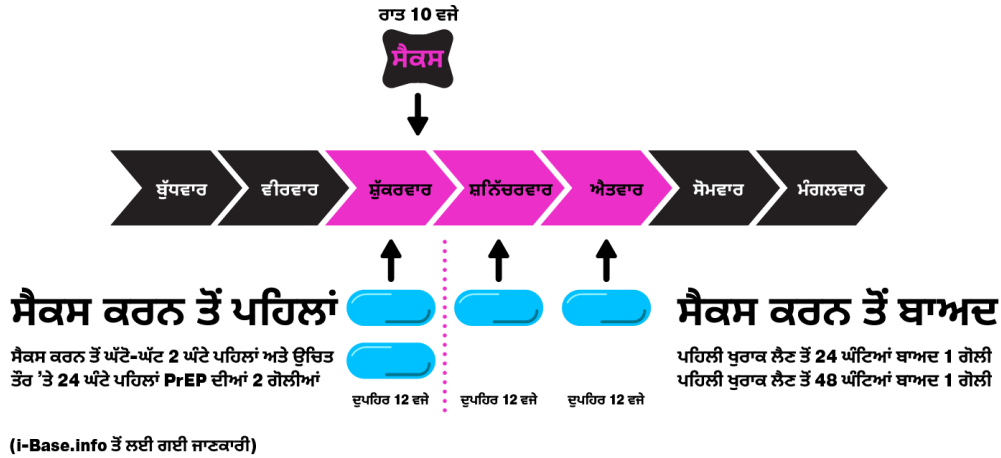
ਰਾਤ 10 ਵਜੇ

ਸੈਕਸ

ਬੁੱਧਵਾਰ

ਵੀਰਵਾਰ

ਸ਼ੁੱਕਰਵਾਰ

ਸ਼ਨਿੱਚਰਵਾਰ

ਐਤਵਾਰ

ਸੋਮਵਾਰ

ਮੰਗਲਵਾਰ

ਸੈਕਸ ਕਰਨ ਤੋਂ ਪਹਿਲਾਂ

ਸੈਕਸ ਕਰਨ ਤੋਂ ਘੱਟੋ-ਘੱਟ 2 ਘੰਟੇ ਪਹਿਲਾਂ ਅਤੇ ਉਚਿਤ ਤੌਰ 'ਤੇ 24 ਘੰਟੇ ਪਹਿਲਾਂ PrEP ਦੀਆਂ 2 ਗੋਲੀਆਂ

ਦੁਪਹਿਰ 12 ਵਜੇ

ਦੁਪਹਿਰ 12 ਵਜੇ

ਦੁਪਹਿਰ 12 ਵਜੇ

ਸੈਕਸ ਕਰਨ ਤੋਂ ਬਾਅਦ

ਪਹਿਲੀ ਖੁਰਾਕ ਲੈਣ ਤੋਂ 24 ਘੰਟਿਆਂ ਬਾਅਦ 1 ਗੋਲੀ
ਪਹਿਲੀ ਖੁਰਾਕ ਲੈਣ ਤੋਂ 48 ਘੰਟਿਆਂ ਬਾਅਦ 1 ਗੋਲੀ

(i-Base.info ਤੋਂ ਲਈ ਗਈ ਜਾਣਕਾਰੀ)